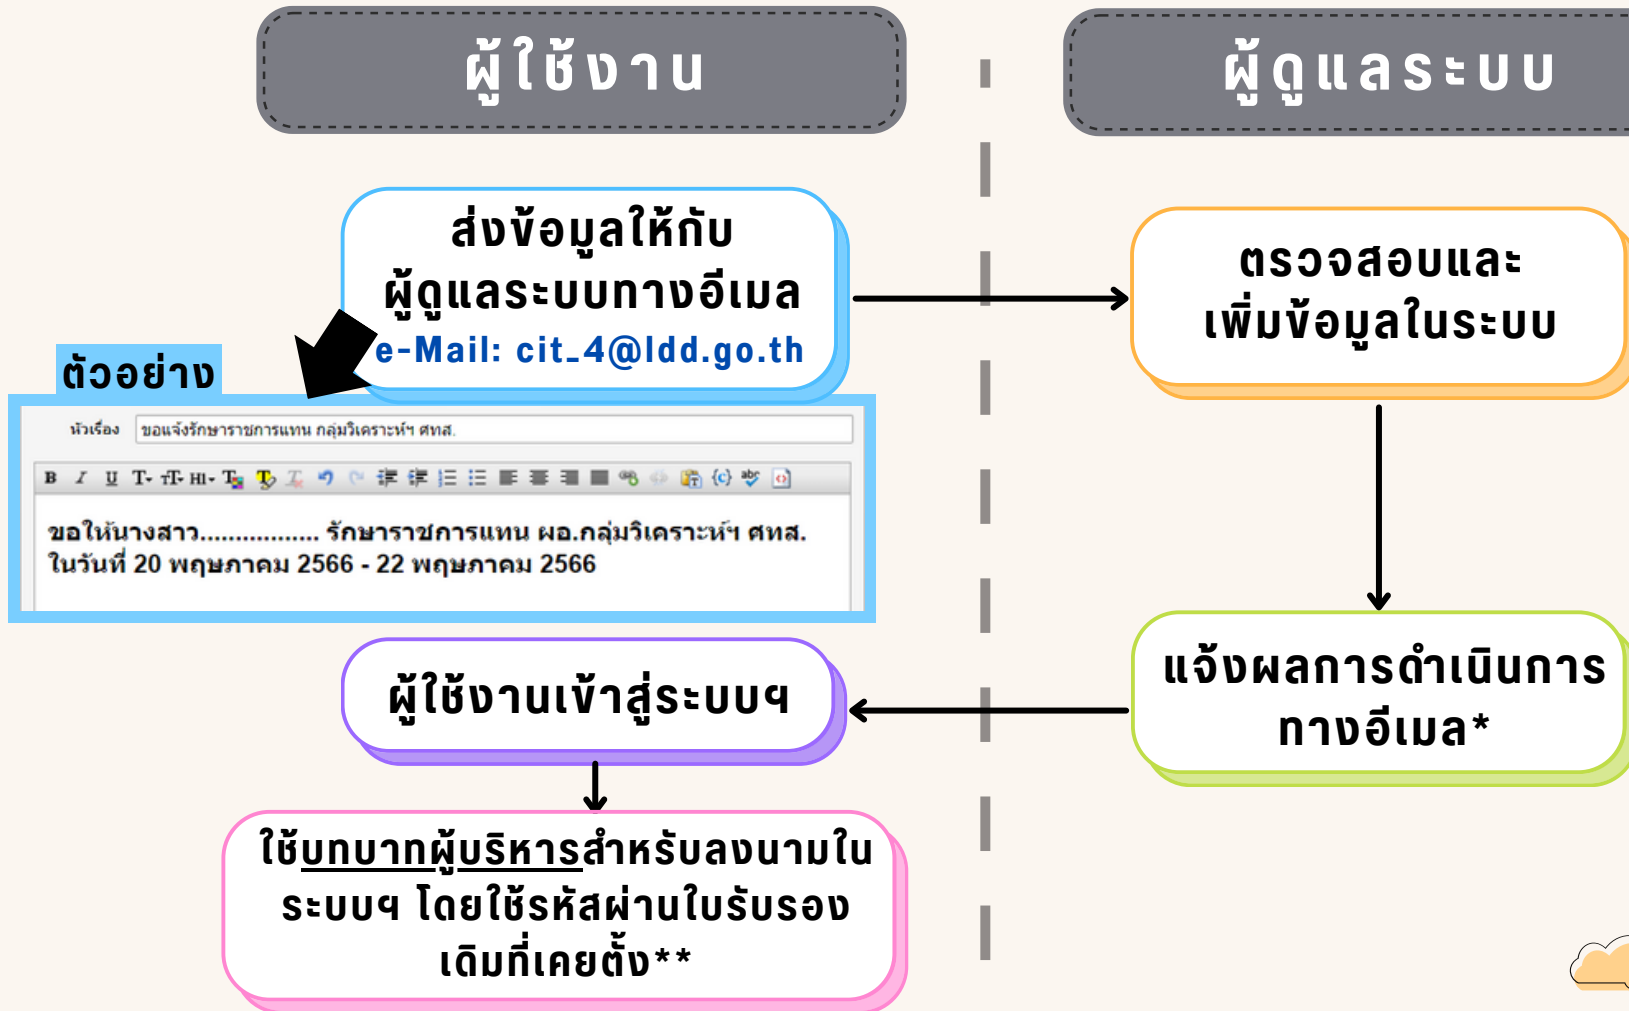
ผู้ใช้งาน

ผู้ดูแลระบบ

ส่งข้อมูลให้กับผู้ดูแลระบบทางอีเมล
e-Mail: cit_4@ldd.go.th

ตรวจสอบและเพิ่มข้อมูลในระบบ

ตัวอย่าง

หัวเรื่อง ขอแจ้งรักษาราชการแทน กลุ่มวิเคราะห์ฯ ศทส.

B I U T- T- H-

ขอให้นางสาว................. รักษาราชการแทน ผอ.กลุ่มวิเคราะห์ฯ ศทส.
ในวันที่ 20 พฤษภาคม 2566 - 22 พฤษภาคม 2566

ผู้ใช้งานเข้าสู่ระบบฯ

แจ้งผลการดำเนินการทางอีเมล*

ใช้บทบาทผู้บริหารสำหรับลงนามในระบบฯ โดยใช้รหัสผ่านใบรับรองเดิมที่เคยตั้ง**